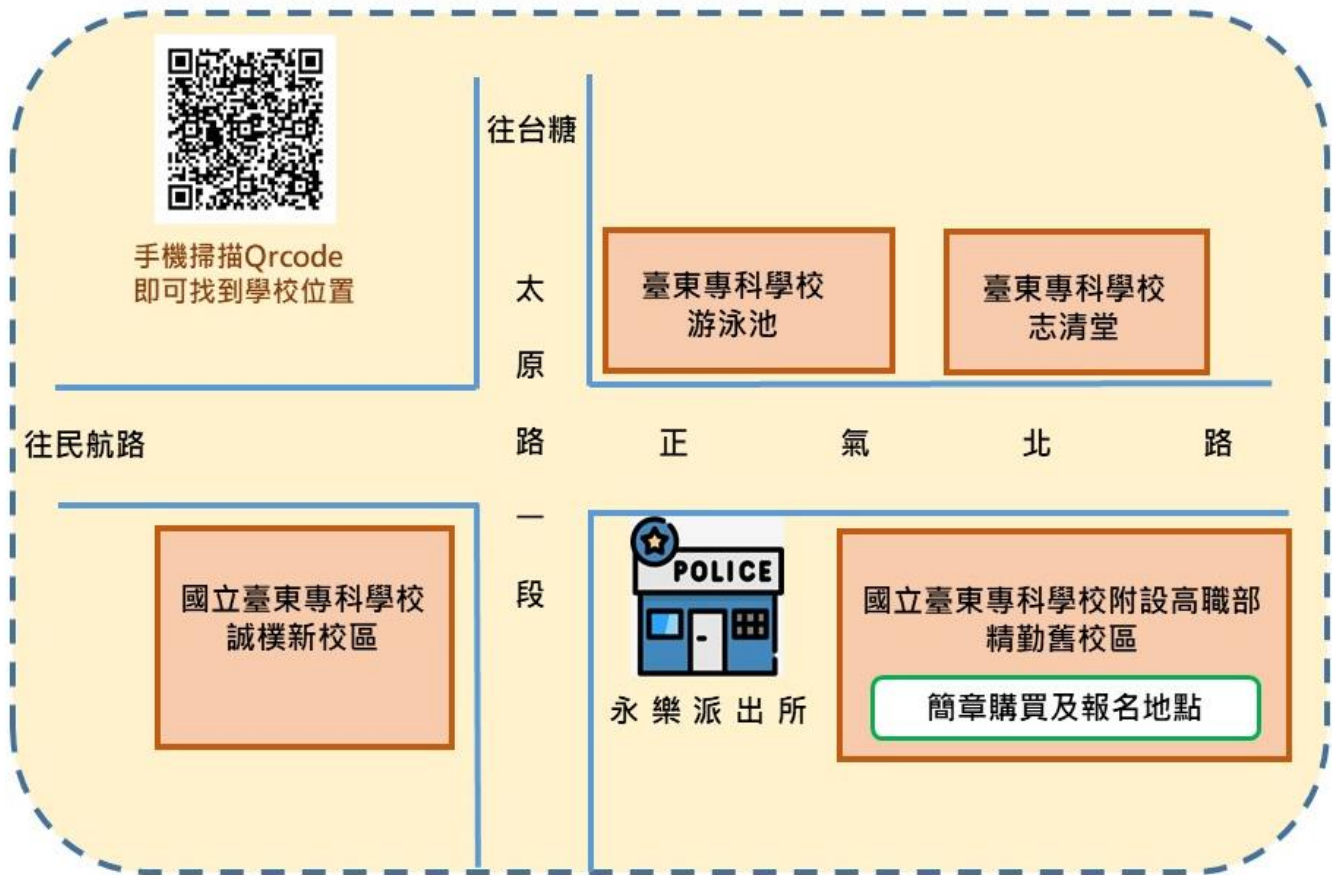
手機掃描Qrcode
即可找到學校位置

往台糖

太原路一段

臺東專科學校
游泳池

臺東專科學校
志清堂

往民航路

正氣北路

國立臺東專科學校
誠樸新校區

POLICE

永樂派出所

國立臺東專科學校附設高職部
精勤舊校區

簡章購買及報名地點